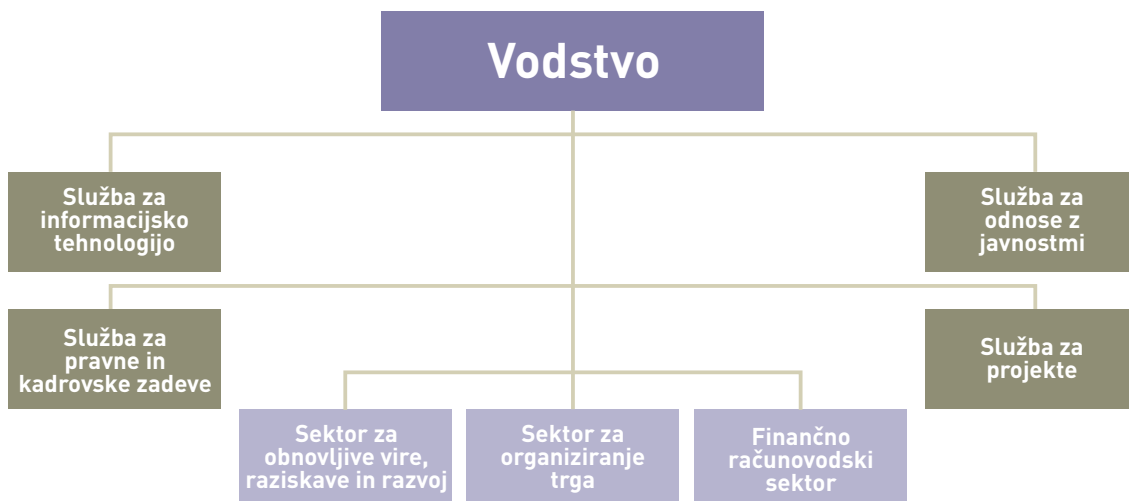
Vodstvo

Služba za informacijsko tehnologijo

Služba za odnose z javnostmi

Služba za pravne in kadrovske zadeve

Služba za projekte

Sektor za obnovljive vire, raziskave in razvoj

Sektor za organiziranje trga

Finančno računovodski sektor